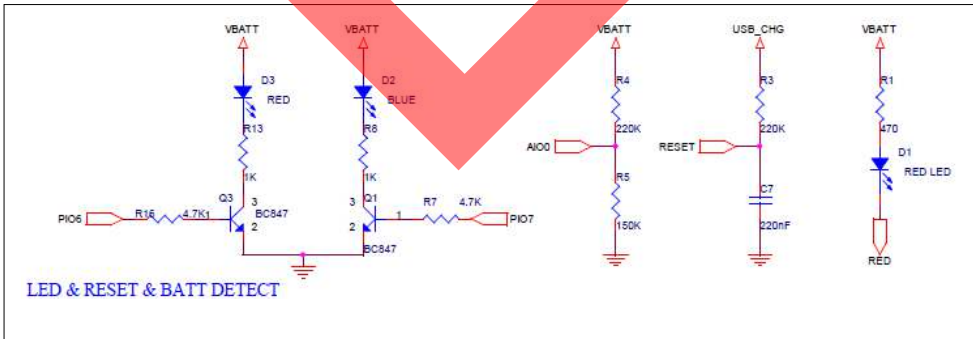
VBATT
D3
RED
R13
1K
Q3
3
BC847
2
PIO6
R16
4.7K
1

VBATT
D2
BLUE
R8
1K
3
Q1
2
BC847
1
R7
4.7K
PIO7

VBATT
R4
220K
AIO0
R5
150K

USB_CHG
R3
220K
RESET
C7
220nF

VBATT
R1
470
D1
RED LED
RED

LED & RESET & BATT DETECT